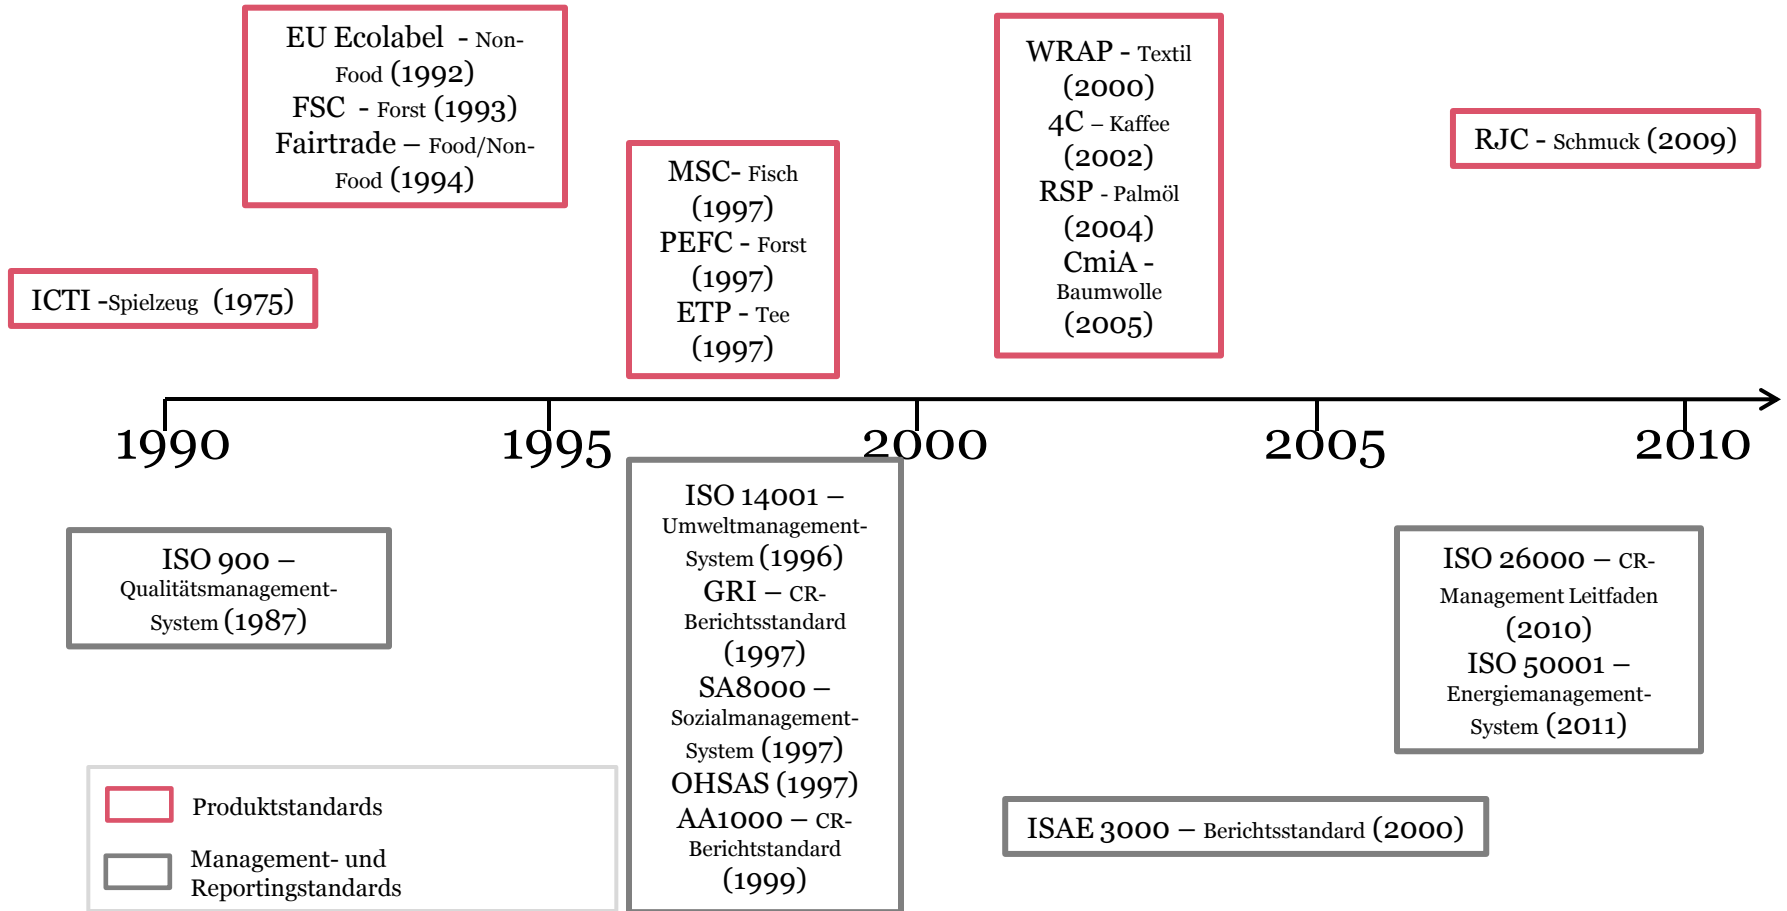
EU Ecolabel - Non-Food (1992)
FSC - Forst (1993)
Fairtrade – Food/Non-Food (1994)

ICTI -Spielzeug (1975)

MSC- Fisch (1997)
PEFC - Forst (1997)
ETP - Tee (1997)

WRAP - Textil (2000)
4C – Kaffee (2002)
RSP - Palmöl (2004)
CmiA - Baumwolle (2005)

RJC - Schmuck (2009)

1990
1995
2000
2005
2010

ISO 900 – Qualitätsmanagement-System (1987)

ISO 14001 – Umweltmanagement-System (1996)
GRI – CR-Berichtsstandard (1997)
SA8000 – Sozialmanagement-System (1997)
OHSAS (1997)
AA1000 – CR-Berichtstandard (1999)

ISO 26000 – CR-Management Leitfaden (2010)
ISO 50001 – Energiemanagement-System (2011)

ISAE 3000 – Berichtsstandard (2000)

Produktstandards
Management- und Reportingstandards